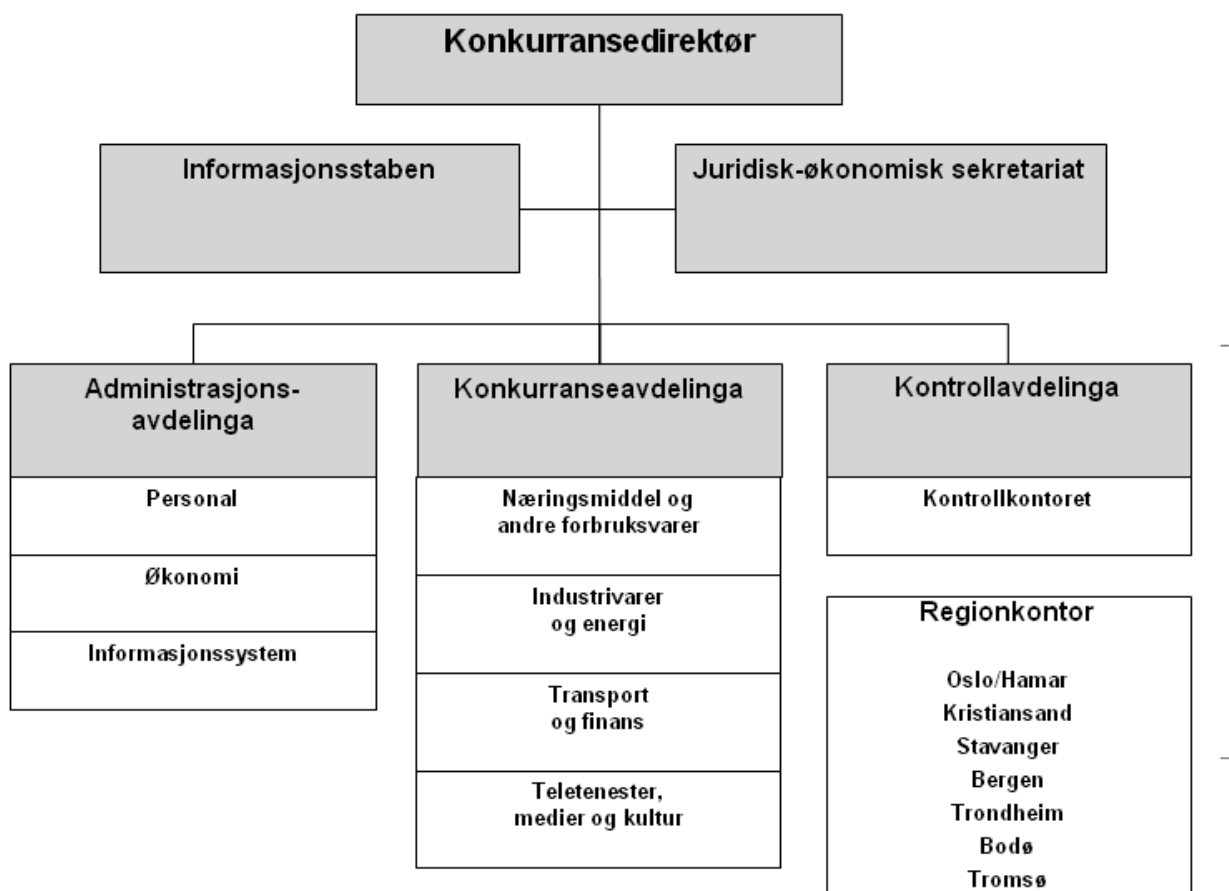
Konkurransedirektør

Informasjonsstaben

Juridisk-økonomisk sekretariat

Administrasjonsavdelinga

Personal

Økonomi

Informasjonssystem

Konkurranseavdelinga

Næringsmiddel og andre forbruksvarer

Industrivarer og energi

Transport og finans

Teletenester, medier og kultur

Kontrollavdelinga

Kontrollkontoret

Regionkontor

Oslo/Hamar
Kristiansand
Stavanger
Bergen
Trondheim
Bodø
Tromsø